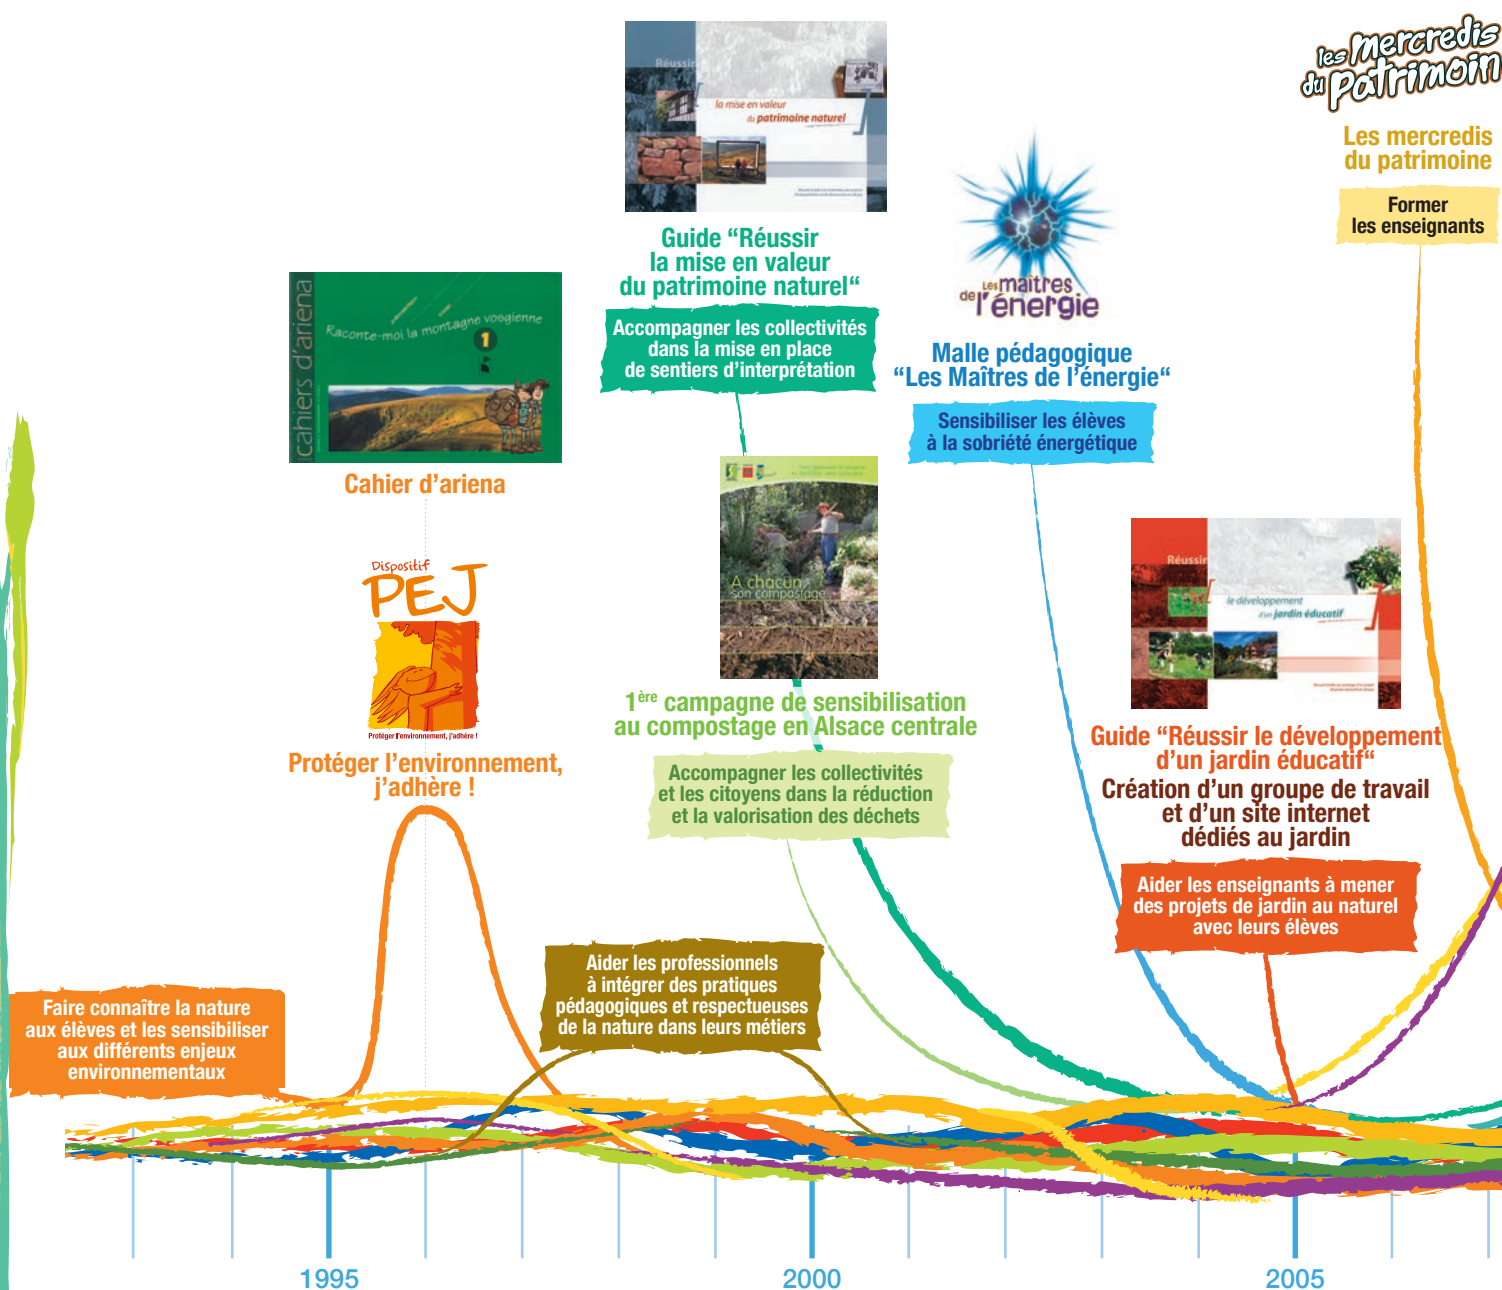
Réussir
la mise en valeur
du patrimoine naturel

Guide “Réussir la mise en valeur du patrimoine naturel“

Accompagner les collectivités dans la mise en place de sentiers d'interprétation

les mercredis du patrimoine

Les mercredis du patrimoine

Former les enseignants

Les maîtres de l'énergie

Malle pédagogique “Les Maîtres de l'énergie“

Sensibiliser les élèves à la sobriété énergétique

cahiers d'ariena
Raconte-moi la montagne vosgienne
1

Cahier d'ariena

Dispositif
PEJ
Protéger l'environnement, j'adhère !

Protéger l'environnement, j'adhère !

A chacun son compostage

1$^{ère}$ campagne de sensibilisation au compostage en Alsace centrale

Accompagner les collectivités et les citoyens dans la réduction et la valorisation des déchets

Réussir
le développement
d'un jardin éducatif

Guide “Réussir le développement d'un jardin éducatif“
Création d'un groupe de travail et d'un site internet dédiés au jardin

Aider les enseignants à mener des projets de jardin au naturel avec leurs élèves

Faire connaître la nature aux élèves et les sensibiliser aux différents enjeux environnementaux

Aider les professionnels à intégrer des pratiques pédagogiques et respectueuses de la nature dans leurs métiers

1995
2000
2005